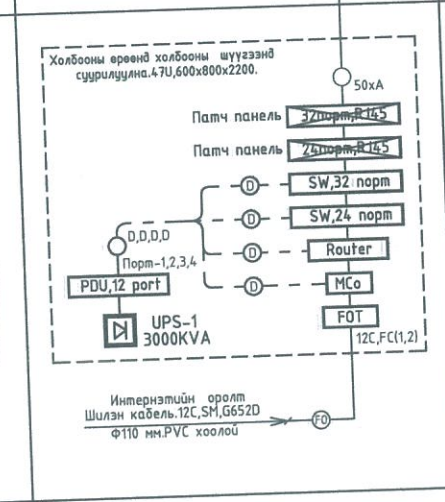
Холбооны өрөөнд холбооны шүүгээнд суурилуулна.47U,600x800x2200.

50хА

Патч панель 32порт,RJ45

Патч панель 24порт,RJ45

D

SW,32 порт

D,D,D,D

D

SW,24 порт

D

Router

Порт-1,2,3,4

PDU,12 port

D

MCo

FOT

UPS-1
3000KVA

12C,FC(1,2)

Интернэтийн оролт
Шилэн кабель.12C,SM,G652D
Ф110 мм.PVC хоолой

FO